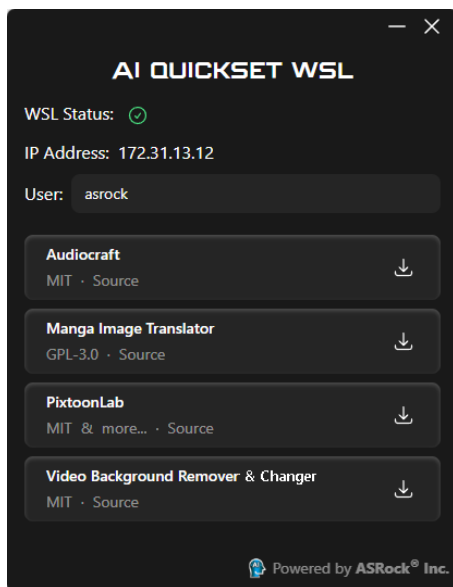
— ✕

AI QUICKSET WSL

WSL Status:

IP Address: 172.31.13.12

User: asrock

Audiocraft
MIT · Source

Manga Image Translator
GPL-3.0 · Source

PixtoonLab
MIT & more... · Source

Video Background Remover & Changer
MIT · Source

Powered by ASRock® Inc.